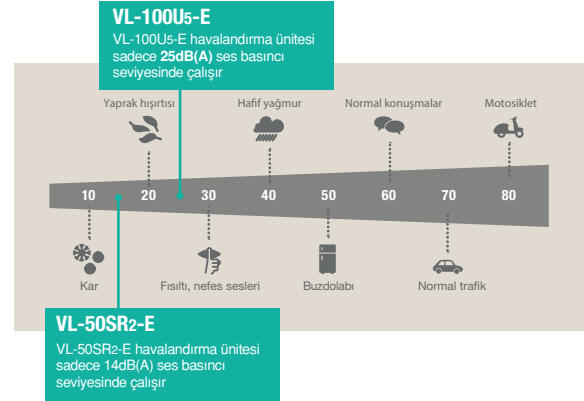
VL-100U5-E
VL-100U5-E havalandırma ünitesi sadece 25dB(A) ses basıncı seviyesinde çalışır

Yaprak hışırtısı
Hafif yağmur
Normal konuşmalar
Motosiklet

10
20
30
40
50
60
70
80

Kar
Fısıltı, nefes sesleri
Buzdolabı
Normal trafik

VL-50SR2-E
VL-50SR2-E havalandırma ünitesi sadece 14dB(A) ses basıncı seviyesinde çalışır